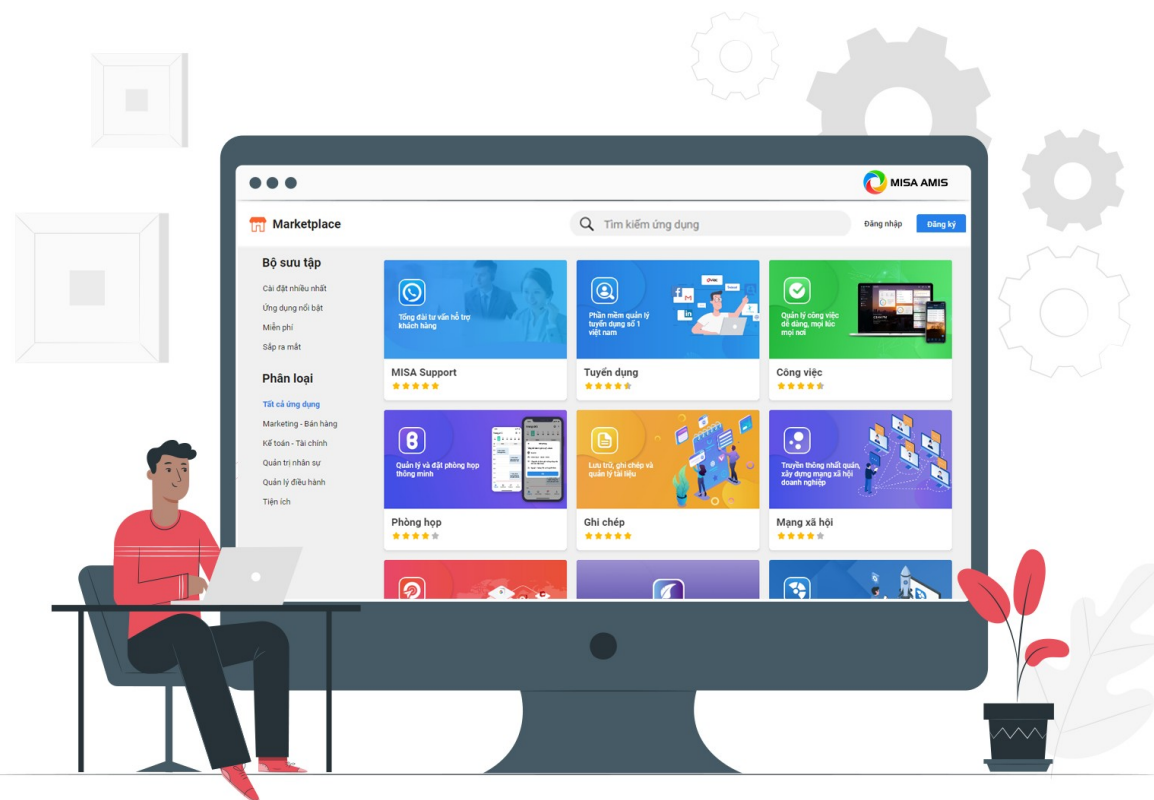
MISA AMIS

Marketplace

Tìm kiếm ứng dụng

Đăng nhập

Đăng ký

Bộ sưu tập

Cài đặt nhiều nhất

Ứng dụng nổi bật

Miễn phí

Sắp ra mắt

Phân loại

Tất cả ứng dụng

Marketing - Bán hàng

Kế toán - Tài chính

Quản trị nhân sự

Quản lý điều hành

Tiện ích

Tổng đài tư vấn hỗ trợ khách hàng

MISA Support

Phần mềm quản lý tuyển dụng số 1 việt nam

Tuyển dụng

Quản lý công việc dễ dàng, mọi lúc mọi nơi

Công việc

Quản lý và đặt phòng họp thông minh

Phòng họp

Lưu trữ, ghi chép và quản lý tài liệu

Ghi chép

Truyền thông nhất quán, xây dựng mạng xã hội doanh nghiệp

Mạng xã hội